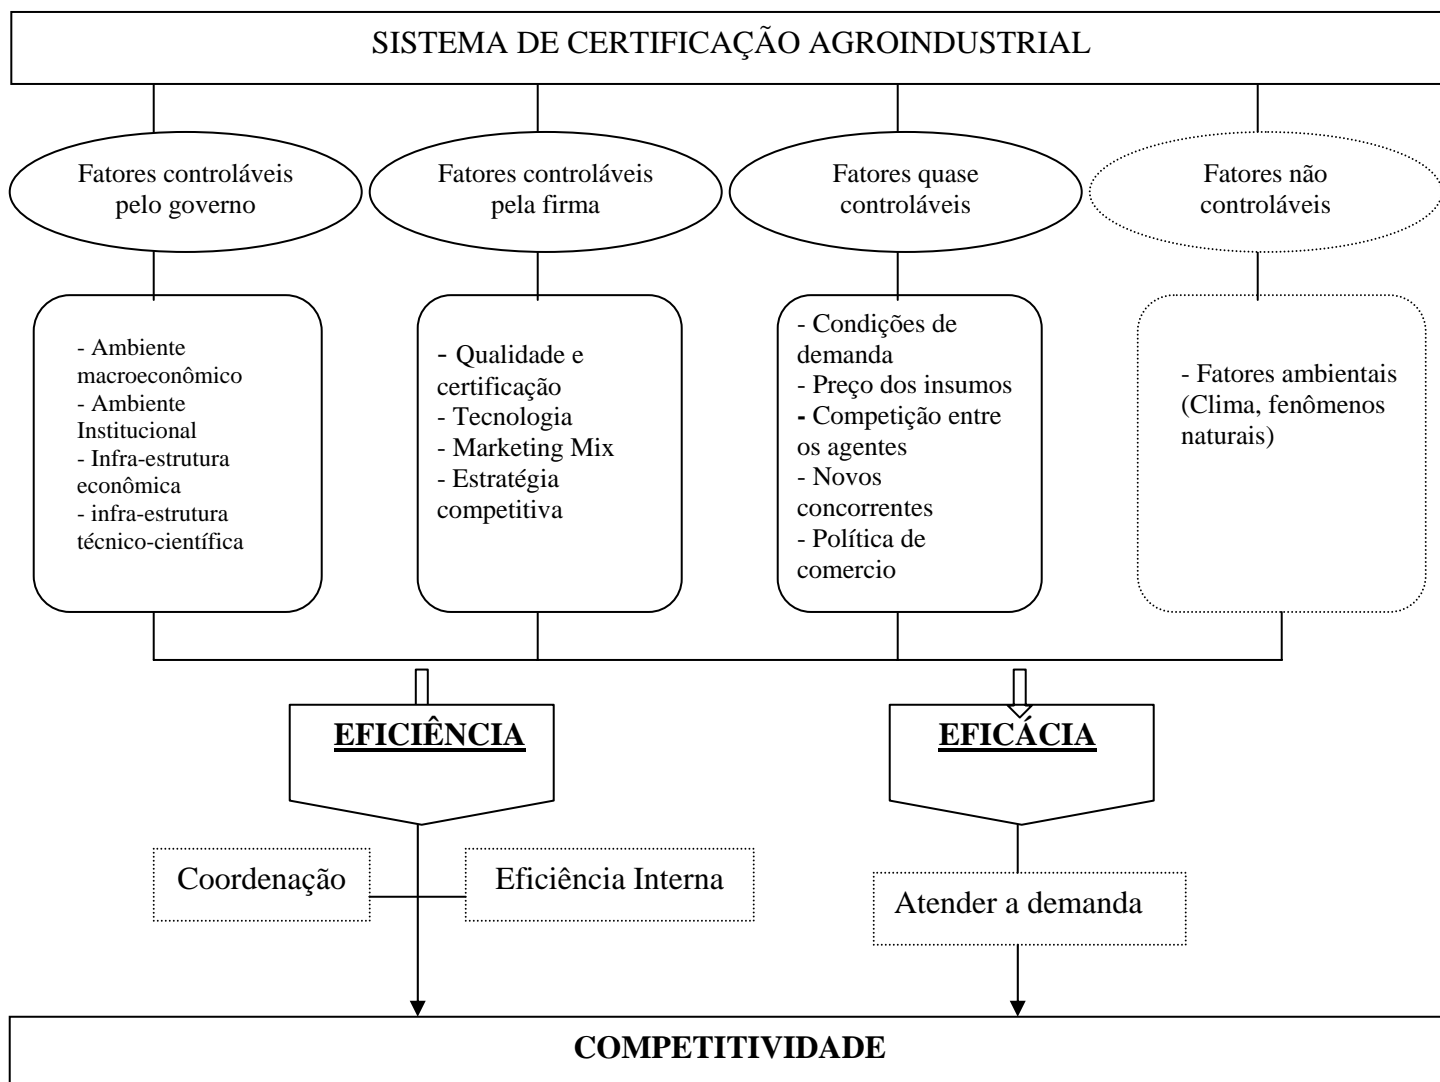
SISTEMA DE CERTIFICAÇÃO AGROINDUSTRIAL

Fatores controláveis pelo governo

Fatores controláveis pela firma

Fatores quase controláveis

Fatores não controláveis

- Ambiente macroeconômico
- Ambiente Institucional
- Infra-estrutura econômica
- infra-estrutura técnico-científica

- Qualidade e certificação
- Tecnologia
- Marketing Mix
- Estratégia competitiva

- Condições de demanda
- Preço dos insumos
- Competição entre os agentes
- Novos concorrentes
- Política de comercio

- Fatores ambientais (Clima, fenômenos naturais)

EFICIÊNCIA

EFICÁCIA

Coordenação

Eficiência Interna

Atender a demanda

COMPETITIVIDADE